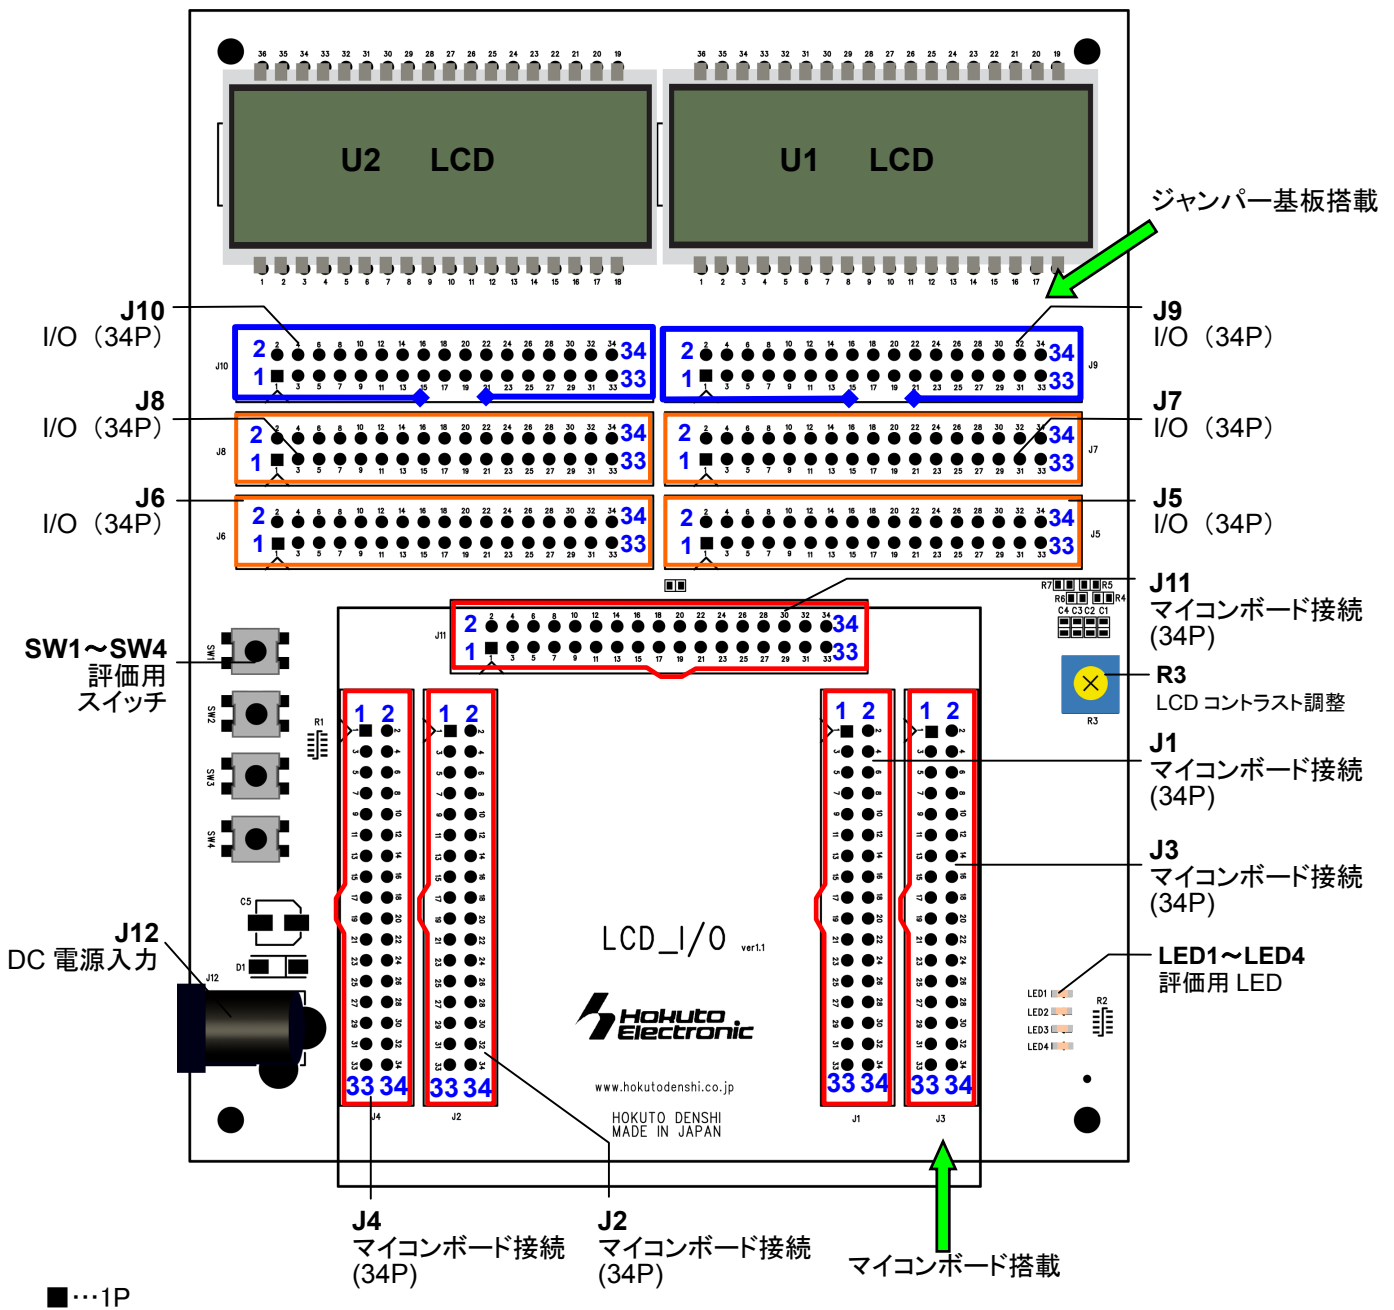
U2 LCD

U1 LCD

ジャンパー基板搭載

J10
I/O（34P）

J9
I/O（34P）

J8
I/O（34P）

J7
I/O（34P）

J6
I/O（34P）

J5
I/O（34P）

J11
マイコンボード接続
(34P)

SW1～SW4
評価用
スイッチ

R3
LCD コントラスト調整

J1
マイコンボード接続
(34P)

J3
マイコンボード接続
(34P)

J12
DC 電源入力

LED1～LED4
評価用 LED

LCD_I/O ver1.1

Hokuto Electronic

www.hokutodenshi.co.jp

HOKUTO DENSHI
MADE IN JAPAN

J4
マイコンボード接続
(34P)

J2
マイコンボード接続
(34P)

マイコンボード搭載

■…1P